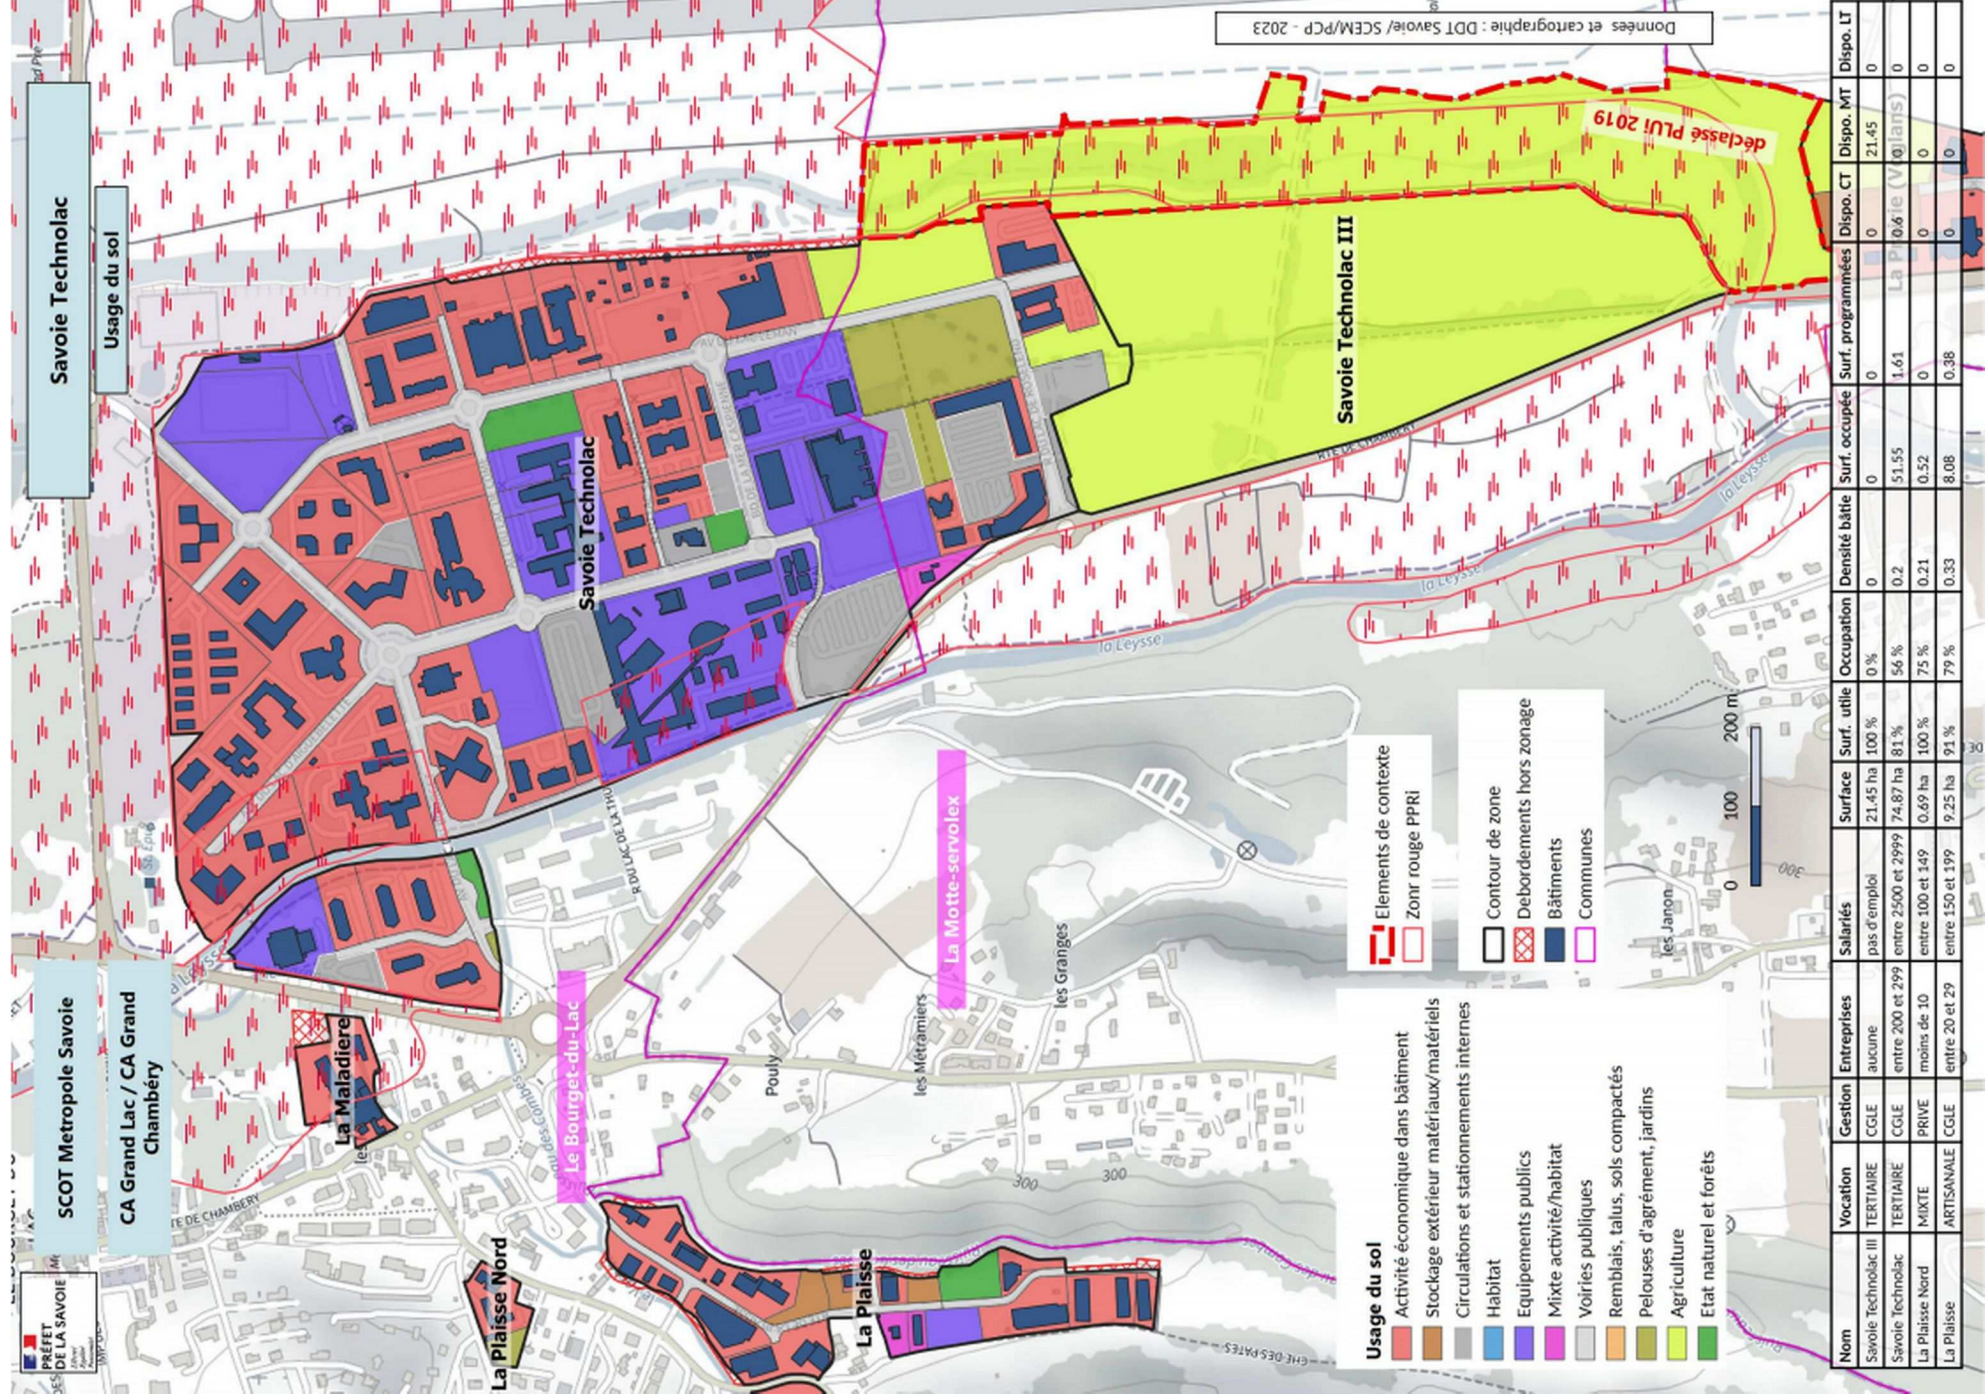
Savoie Technolac

Usage du sol

Données et cartographie : DDT Savoie/ SCEM/PCP - 2023

déclassé PLUi 2019

Savoie Technolac III

Savoie Technolac

La Motte-servolex

Le Bourget-du-Lac

SCOT Metropole Savoie

CA Grand Lac / CA Grand Chambéry

La Maladière

La Plaisse Nord

La Plaisse

PRÉFET DE LA SAVOIE

Les Granges

les Métramiers

Pouly

les Janon

la Leysse

la Leysse

la Leysse

St Eploi

RTE DE CHAMBERY

CHE DES PATES

R DU LAC DE LA THUILE

300

300

300

Usage du sol
Activité économique dans bâtiment
Stockage extérieur matériaux/matériels
Circulations et stationnements internes
Habitat
Equipements publics
Mixte activité/habitat
Voiries publiques
Remblais, talus, sols compactés
Pelouses d'agrément, jardins
Agriculture
Etat naturel et forêts

Elements de contexte
Zonr rouge PPRi

Contour de zone
Debordements hors zonage
Bâtiments
Communes

0 100 200 m

| Nom | Vocation | Gestion | Entreprises | Salariés | Surface | Surf. utile | Occupation | Densité bâtie | Surf. occupée | Surf. programmées | Dispo. CT | Dispo. MT | Dispo. LT |
|---|---|---|---|---|---|---|---|---|---|---|---|---|---|
| Savoie Technolac III | TERTIAIRE | CGLE | aucune | pas d'emploi | 21,45 ha | 100 % | 0% | 0 | 0 | 0 | 0 | 21,45 | 0 |
| Savoie Technolac | TERTIAIRE | CGLE | entre 200 et 299 | entre 2500 et 2999 | 74,87 ha | 81 % | 56 % | 0,2 | 51,55 | 1,61 | 0,6 | 0 | 0 |
| La Plaisse Nord | MIXTE | PRIVE | moins de 10 | entre 100 et 149 | 0,69 ha | 100 % | 75 % | 0,21 | 0,52 | 0 | 0 | 0 | 0 |
| La Plaisse | ARTISANALE | CGLE | entre 20 et 29 | entre 150 et 199 | 9,25 ha | 91 % | 79 % | 0,33 | 8,08 | 0,38 | 0 | 0 | 0 |